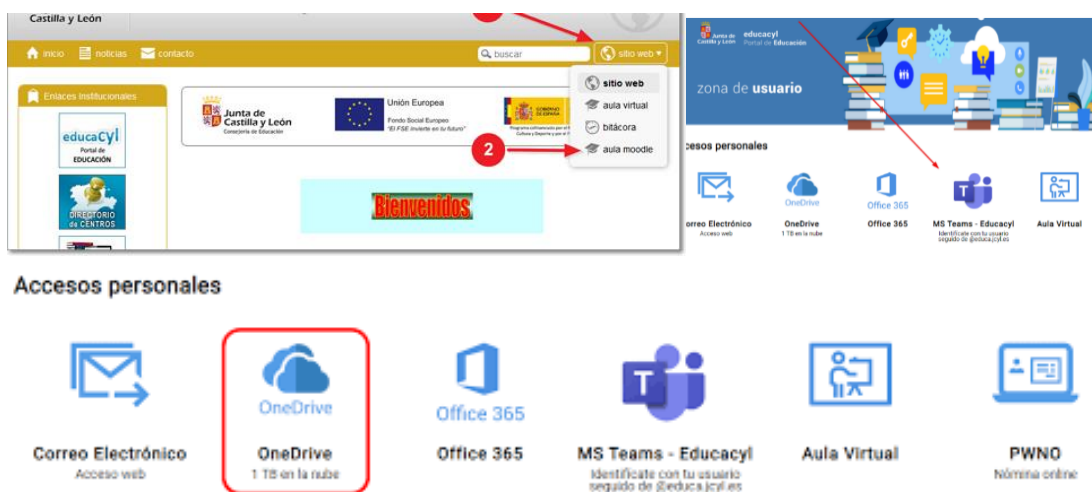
Castilla y León

inicio noticias contacto buscar sitio web

Enlaces institucionales

educacyl Portal de EDUCACIÓN

DIRECTORIO de CENTROS

Junta de Castilla y León Consejería de Educación

Unión Europea Fondo Social Europeo "El FSE invierte en tu futuro"

GOBIERNO DE ESPAÑA

Bienvenidos

sitio web
aula virtual
bitácora
2
aula moodle

Junta de Castilla y León educacyl Portal de Educación

zona de usuario

Accesos personales

Correo Electrónico Acceso web
OneDrive 1 TB en la nube
Office 365
MS Teams - Educacyl Identifícate con tu usuario seguido de @educa.jcyl.es
Aula Virtual

Accesos personales

Correo Electrónico
Acceso web

OneDrive
OneDrive
1 TB en la nube

Office 365
Office 365

MS Teams - Educacyl
Identifícate con tu usuario seguido de @educa.jcyl.es

Aula Virtual

PWNO
Nómina online